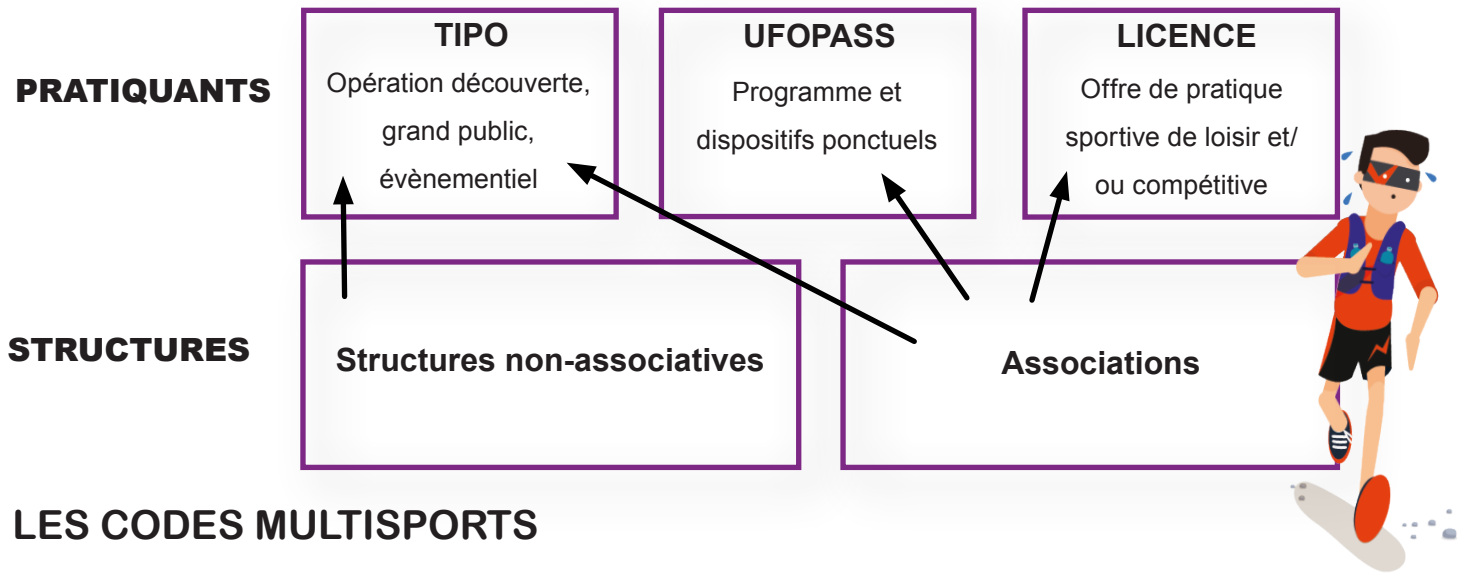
PRATIQUANTS

TIPO
Opération découverte, grand public, évènementiel

UFOPASS
Programme et dispositifs ponctuels

LICENCE
Offre de pratique sportive de loisir et/ ou compétitive

STRUCTURES

Structures non-associatives

Associations

LES CODES MULTISPORTS